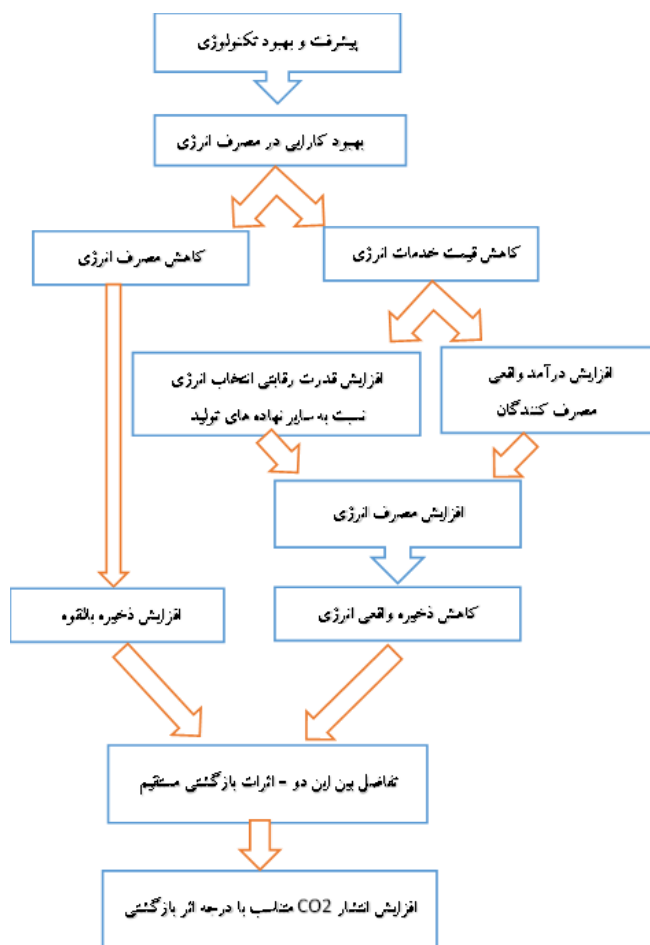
پیشرفت و بهبود تکنولوژی

بهبود کارایی در مصرف انرژی

کاهش قیمت خدمات انرژی

کاهش مصرف انرژی

افزایش درآمد واقعی مصرف کنندگان

افزایش قدرت رقابتی انتخاب انرژی نسبت به سایر نهاده های تولید

افزایش مصرف انرژی

کاهش ذخیره واقعی انرژی

افزایش ذخیره بالقوه

تفاضل بین این دو - اثرات بازگشتی مستقیم

افزایش انتشار $CO2$ متناسب با درجه اثر بازگشتی